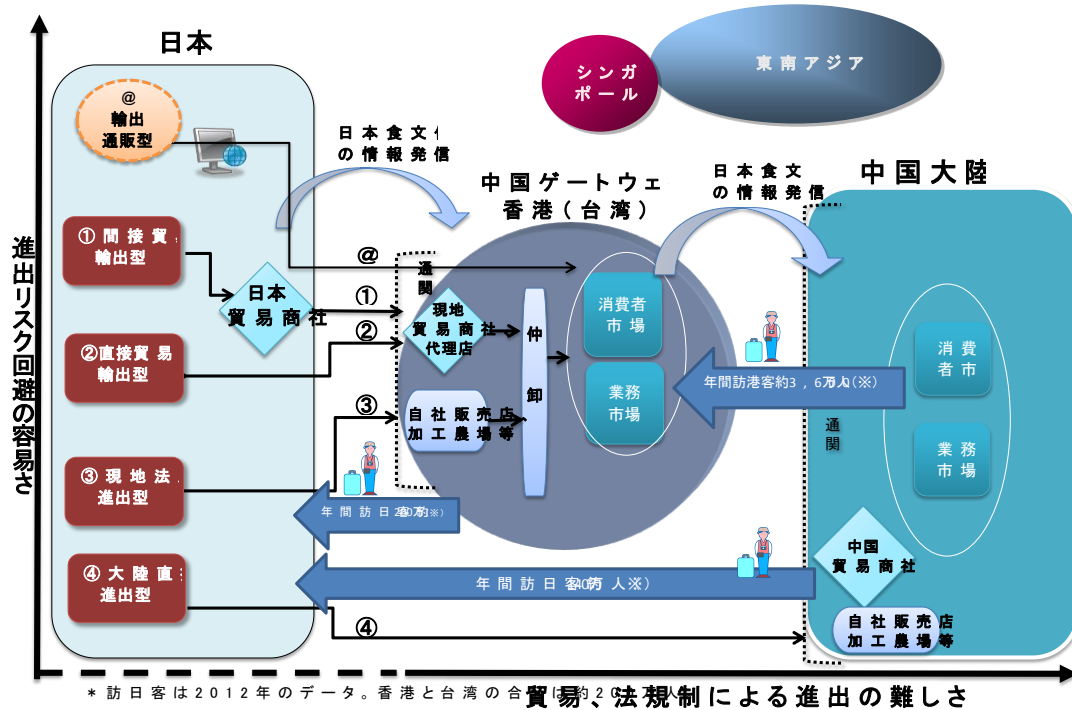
日本

シンガポール

東南アジア

@
輸出
通販型

日本食文化の情報発信

中国ゲートウェイ
香港（台湾）

日本食文化の情報発信

中国大陸

進出リスク回避の容易さ

① 間接貿易輸出型

日本
貿易商社

@

通関

①

現地
貿易商社
代理店

②

② 直接貿易輸出型

仲卸

消費者
市場

業務
市場

年間訪港客約3，670万人（※）

③

自社販売店
加工農場等

消費者市場

業務
市場

通関

③ 現地法人進出型

年間訪日客約200万人（※）

中国
貿易商社

④ 大陸直接進出型

年間訪日客約140万人（※）

自社販売店
加工農場等

④

＊ 訪日客は2012年のデータ。香港と台湾の合計は約20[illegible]

貿易、法規制による進出の難しさ